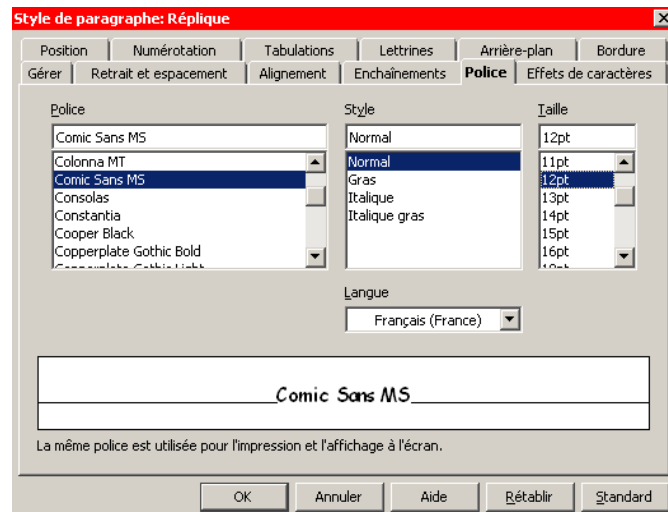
Style de paragraphe: Réplique

Position | Numérotation | Tabulations | Lettrines | Arrière-plan | Bordure
Gérer | Retrait et espacement | Alignement | Enchaînements | Police | Effets de caractères

Police
Comic Sans MS
Colonna MT
Comic Sans MS
Consolas
Constantia
Cooper Black
Copperplate Gothic Bold
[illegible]

Style
Normal
Normal
Gras
Italique
Italique gras

Taille
12pt
11pt
12pt
13pt
14pt
15pt
16pt
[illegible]

Langue
Français (France)

Comic Sans MS

La même police est utilisée pour l'impression et l'affichage à l'écran.

OK | Annuler | Aide | Rétablir | Standard